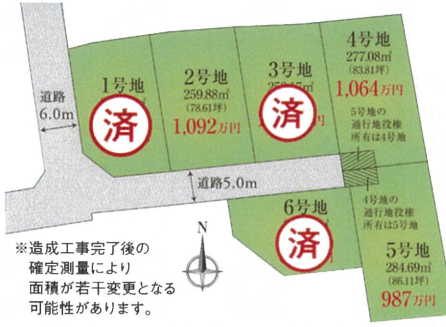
1号地
済
2号地
259.88㎡
(78.61坪)
1,092万円
3号地
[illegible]㎡
済
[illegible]
4号地
277.08㎡
(83.81坪)
1,064万円
5号地の通行地役権所有は4号地
道路
6.0m
道路5.0m
6号地
済
4号地の通行地役権所有は5号地
5号地
284.69㎡
(86.11坪)
987万円
N
※造成工事完了後の確定測量により面積が若干変更となる可能性があります。